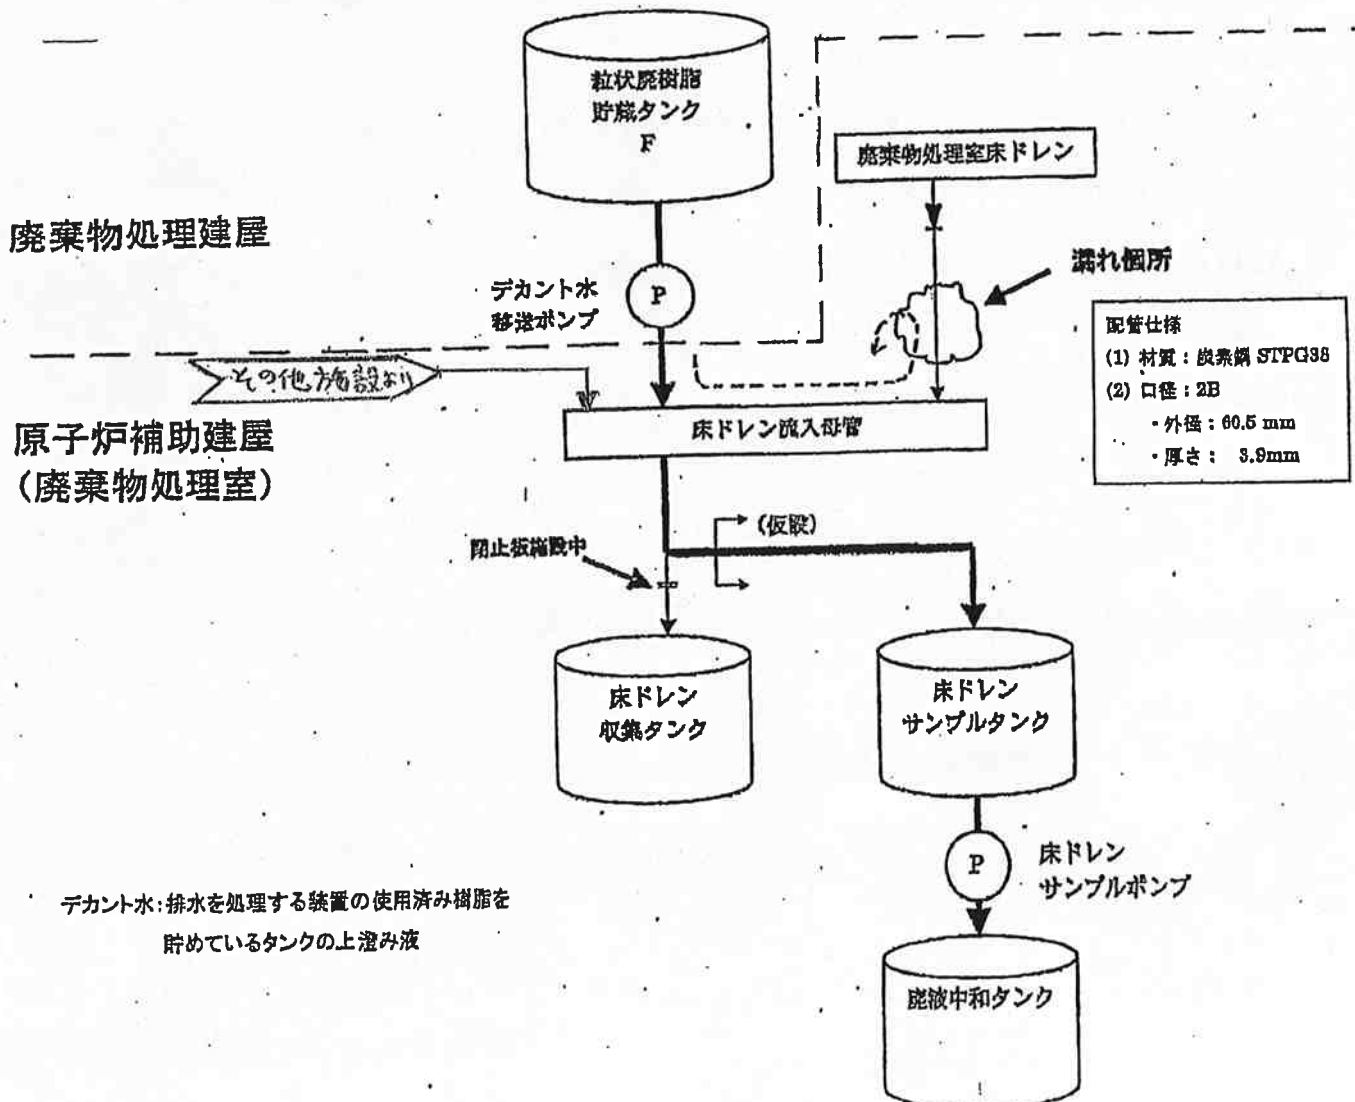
粒状廃樹脂
貯蔵タンク
F

廃棄物処理室床ドレン

廃棄物処理建屋

漏れ個所

デカント水
移送ポンプ

P

配管仕様
(1) 材質：炭素鋼 STPG38
(2) 口径：2B
・外径：60.5 mm
・厚さ： 3.9mm

その他施設より

床ドレン流入母管

原子炉補助建屋
(廃棄物処理室)

(仮設)

閉止板施設中

床ドレン
収集タンク

床ドレン
サンプルタンク

P

床ドレン
サンプルポンプ

デカント水：排水を処理する装置の使用済み樹脂を
貯めているタンクの上澄み液

廃液中和タンク